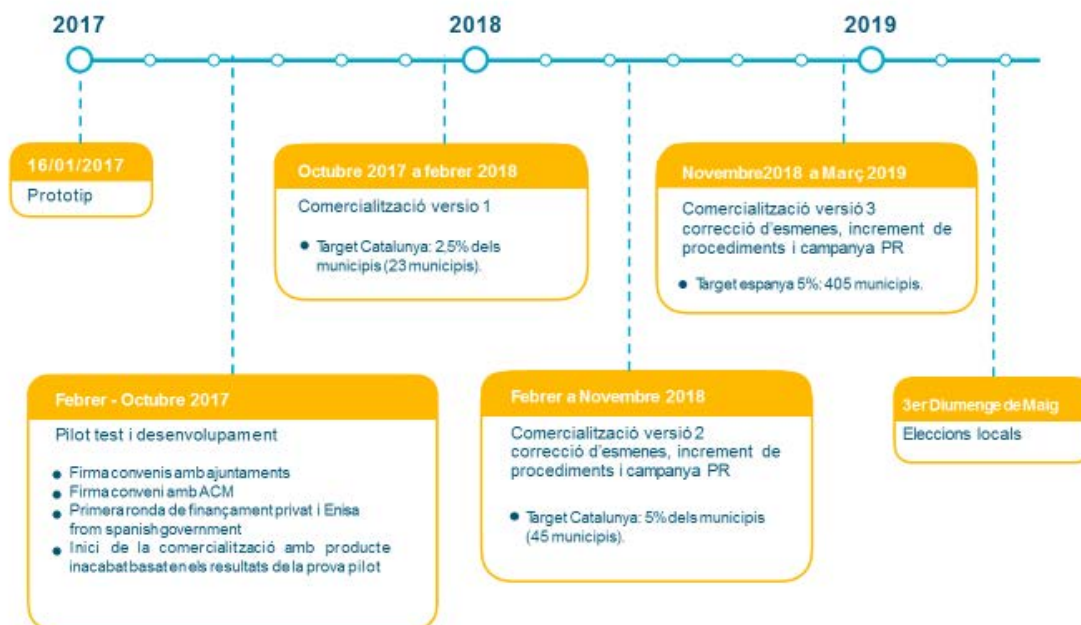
2017

2018

2019

16/01/2017

Prototip

Octubre 2017 a febrer 2018

Comercialització versio 1

- Target Catalunya: 2.5% dels municipis (23 municipis).

Novembre2018 a Març 2019

Comercialització versió 3 correcció d'esmenes, increment de procediments i campanya PR

- Target espanya 5%: 405 municipis.

Febrer - Octubre 2017

Pilot test i desenvolupament

- Firma convenis amb ajuntaments
- Firma conveni amb ACM
- Primera ronda de finançament privat i Enisa from spanish government
- Inici de la comercialització amb producte inacabat basat en els resultats de la prova pilot

Febrer a Novembre 2018

Comercialització versió 2 correcció d'esmenes, increment de procediments i campanya PR

- Target Catalunya: 5% dels municipis (45 municipis).

3er Diumenge de Maig

Eleccions locals